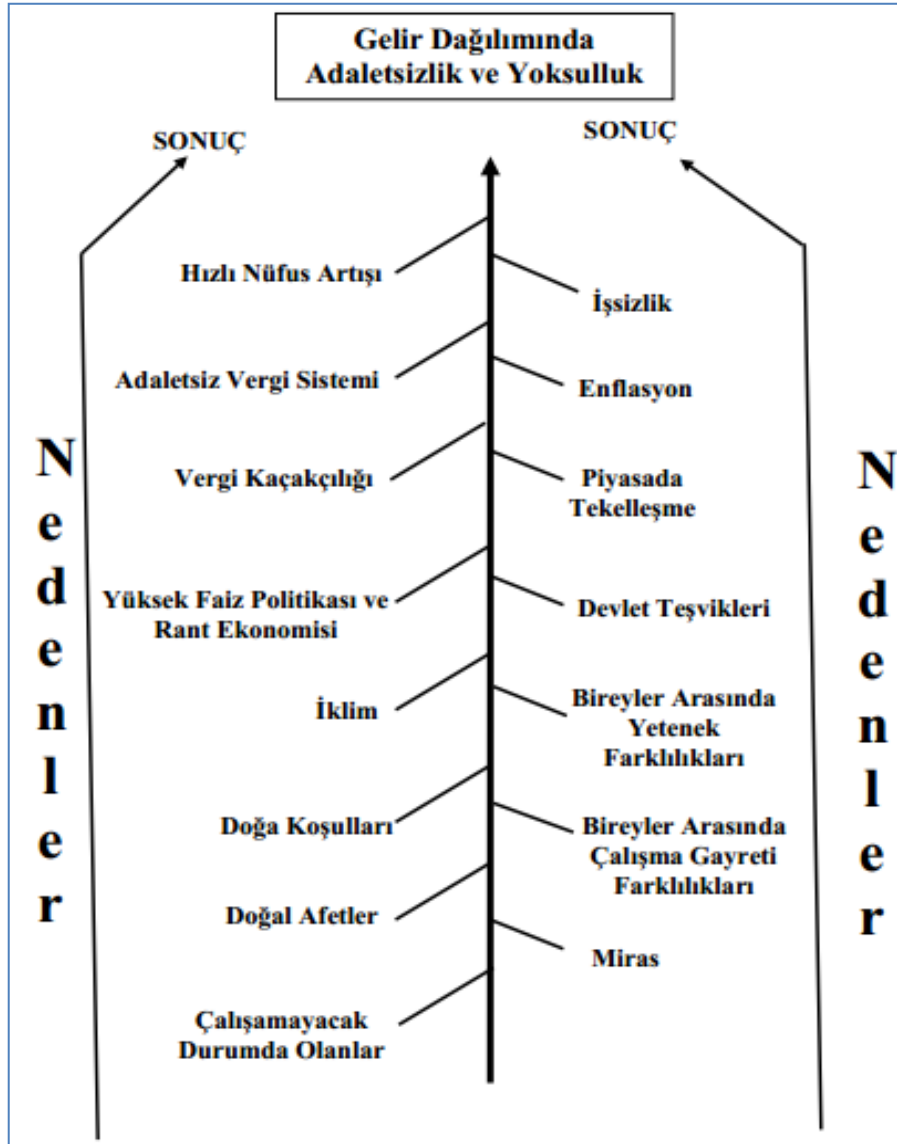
Gelir Dağılımında
Adaletsizlik ve Yoksulluk

SONUÇ

SONUÇ

Hızlı Nüfus Artışı

İşsizlik

Adaletsiz Vergi Sistemi

Enflasyon

Vergi Kaçakçılığı

Piyasada Tekelleşme

Yüksek Faiz Politikası ve Rant Ekonomisi

Devlet Teşvikleri

İklim

Bireyler Arasında Yetenek Farklılıkları

Doğa Koşulları

Bireyler Arasında Çalışma Gayreti Farklılıkları

Doğal Afetler

Miras

Çalışamayacak Durumda Olanlar

N e d e n l e r

N e d e n l e r